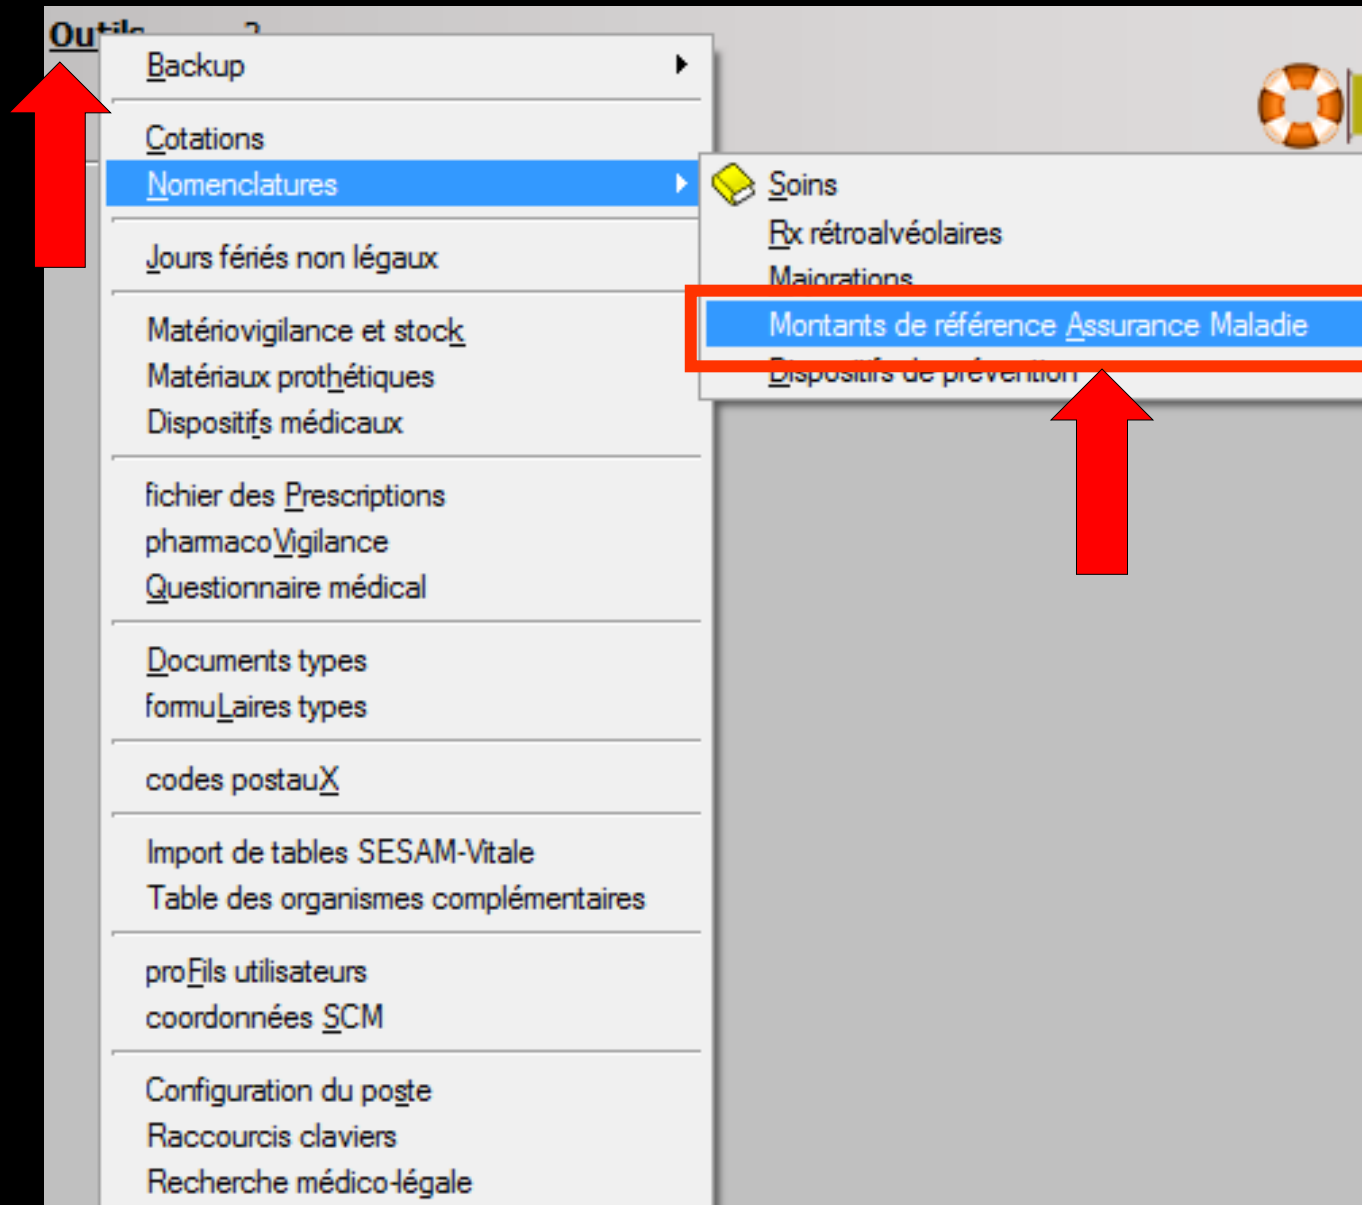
Outils ?

Backup

Cotations
Nomenclatures

Soins
Rx rétroalvéolaires
Majorations
Montants de référence Assurance Maladie
Dispositifs de prévention

Jours fériés non légaux

Matériovigilance et stock
Matériaux prothétiques
Dispositifs médicaux

fichier des Prescriptions
pharmacoVigilance
Questionnaire médical

Documents types
formuLaires types

codes postauX

Import de tables SESAM-Vitale
Table des organismes complémentaires

proFils utilisateurs
coordonnées SCM

Configuration du poste
Raccourcis claviers
Recherche médico-légale